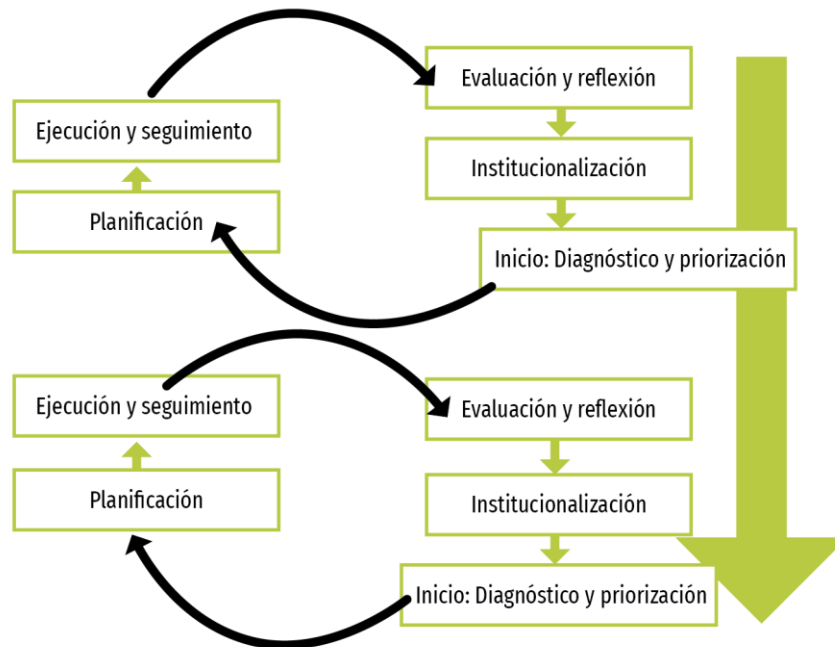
Evaluación y reflexión

Institucionalización

Inicio: Diagnóstico y priorización

Ejecución y seguimiento

Planificación

Ejecución y seguimiento

Planificación

Evaluación y reflexión

Institucionalización

Inicio: Diagnóstico y priorización